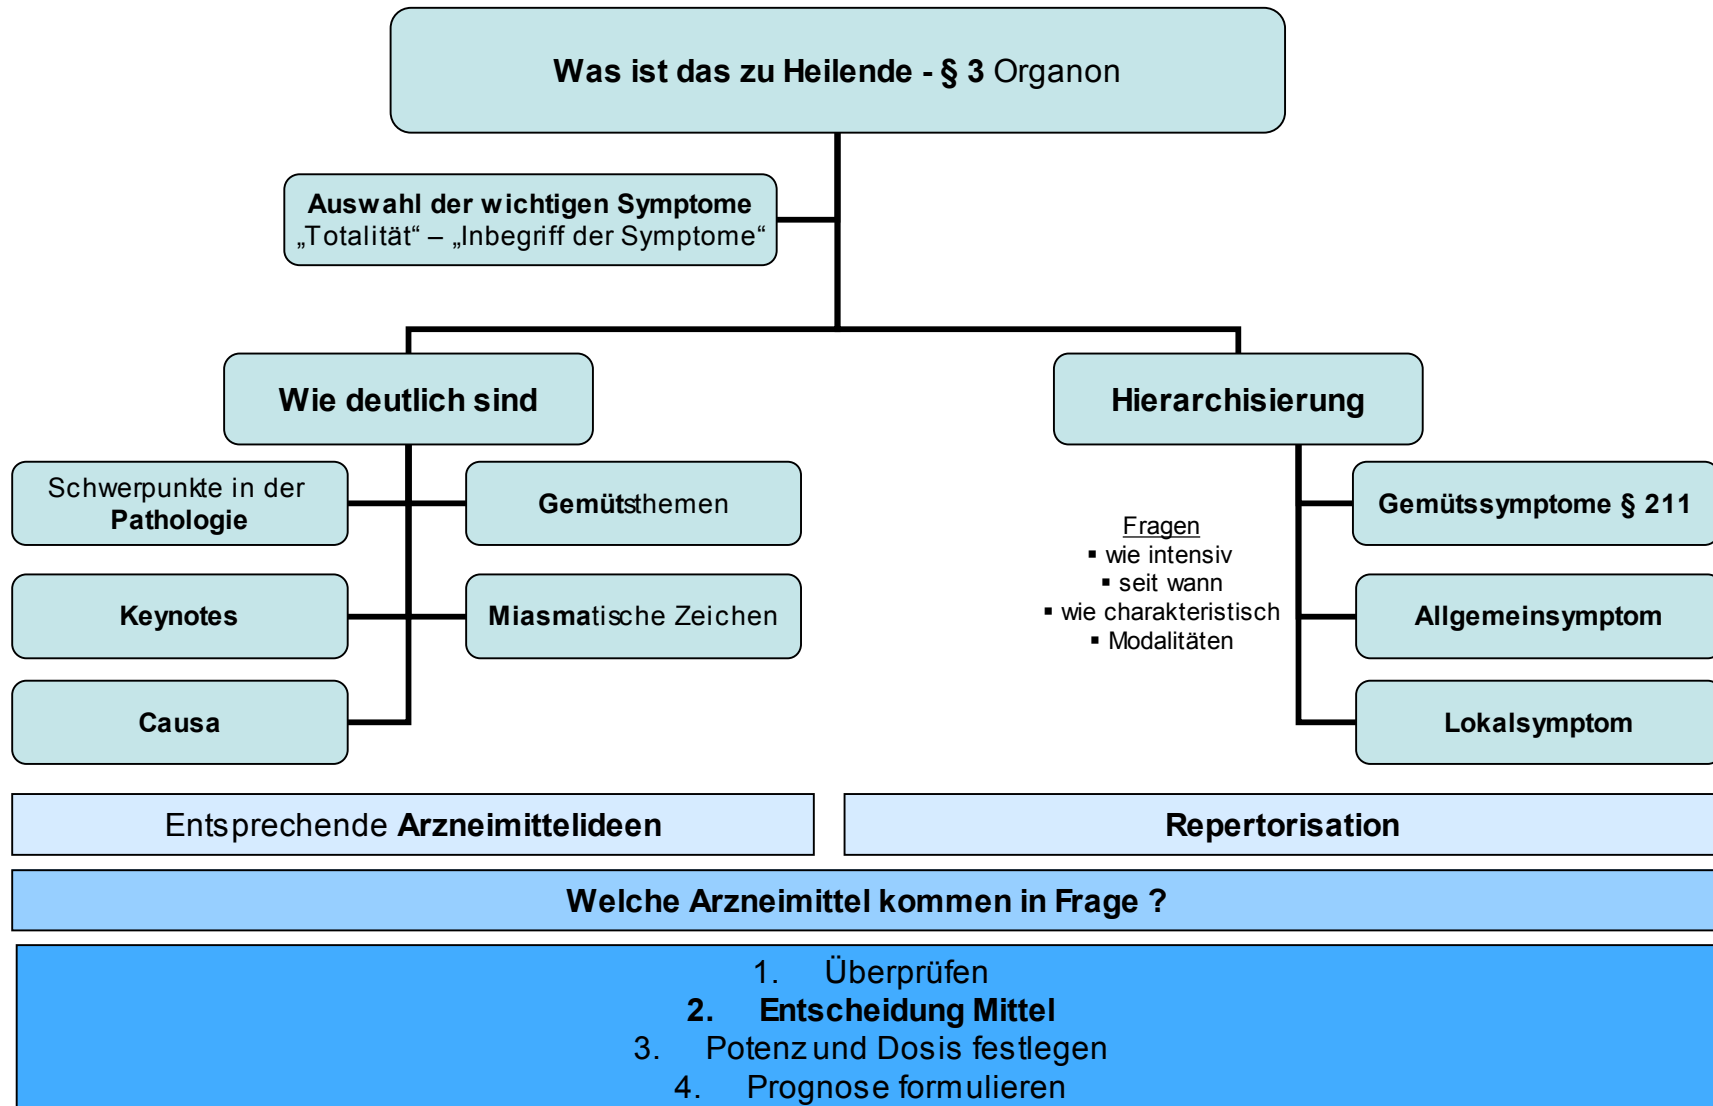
**Was ist das zu Heilende - § 3** Organon

**Auswahl der wichtigen Symptome**
„Totalität“ – „Inbegriff der Symptome“

**Wie deutlich sind**

Schwerpunkte in der **Pathologie**

**Gemütsthemen**

**Keynotes**

**Miasmatische Zeichen**

**Causa**

**Hierarchisierung**

Fragen
▪ wie intensiv
▪ seit wann
▪ wie charakteristisch
▪ Modalitäten

**Gemütssymptome § 211**

**Allgemeinsymptom**

**Lokalsymptom**

Entsprechende **Arzneimittelideen**

**Repertorisation**

**Welche Arzneimittel kommen in Frage ?**

1. Überprüfen
**2. Entscheidung Mittel**
3. Potenz und Dosis festlegen
4. Prognose formulieren